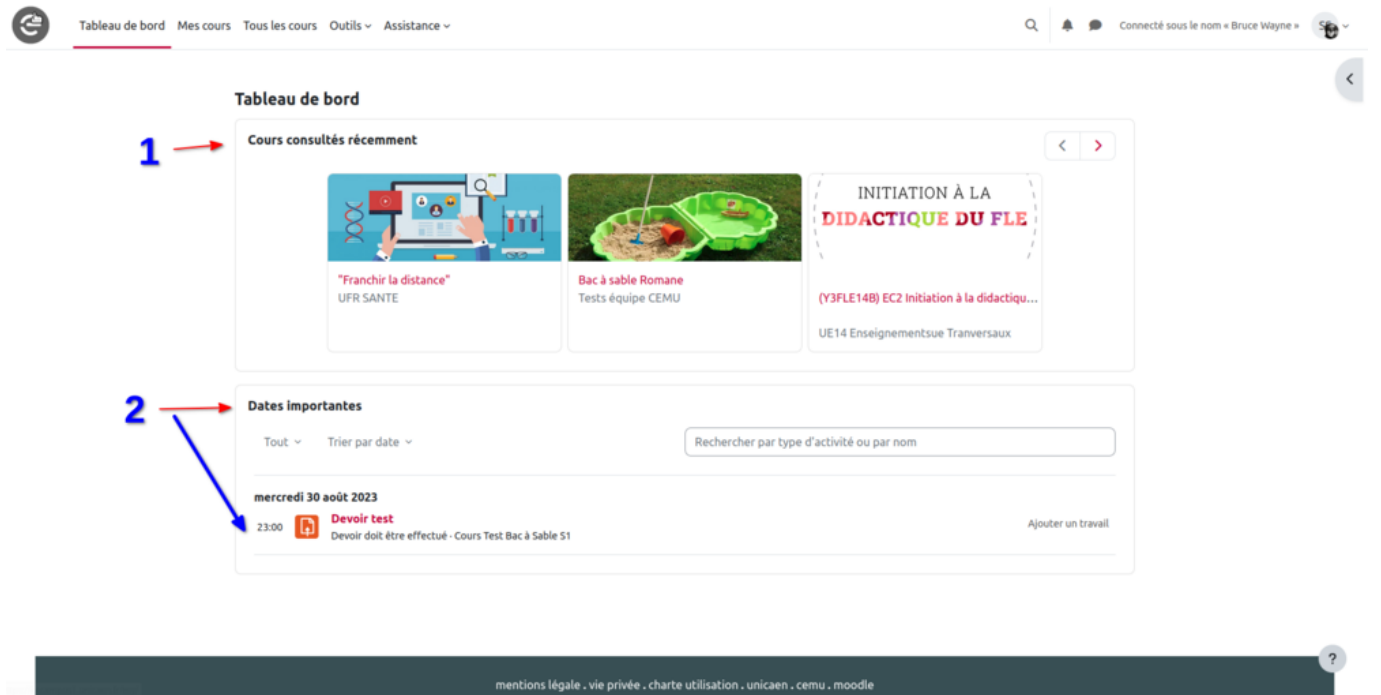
Tableau de bord Mes cours Tous les cours Outils Assistance

Connecté sous le nom « Bruce Wayne » SB

Tableau de bord

1

Cours consultés récemment

INITIATION À LA DIDACTIQUE DU FLE

"Franchir la distance"
UFR SANTE

Bac à sable Romane
Tests équipe CEMU

(Y3FLE14B) EC2 Initiation à la didactiqu...
UE14 Enseignementsue Tranversaux

2

Dates importantes

Tout Trier par date

Rechercher par type d'activité ou par nom

mercredi 30 août 2023

23:00 Devoir test
Devoir doit être effectué · Cours Test Bac à Sable S1

Ajouter un travail

mentions légale . vie privée . charte utilisation . unicaen . cemu . moodle

?